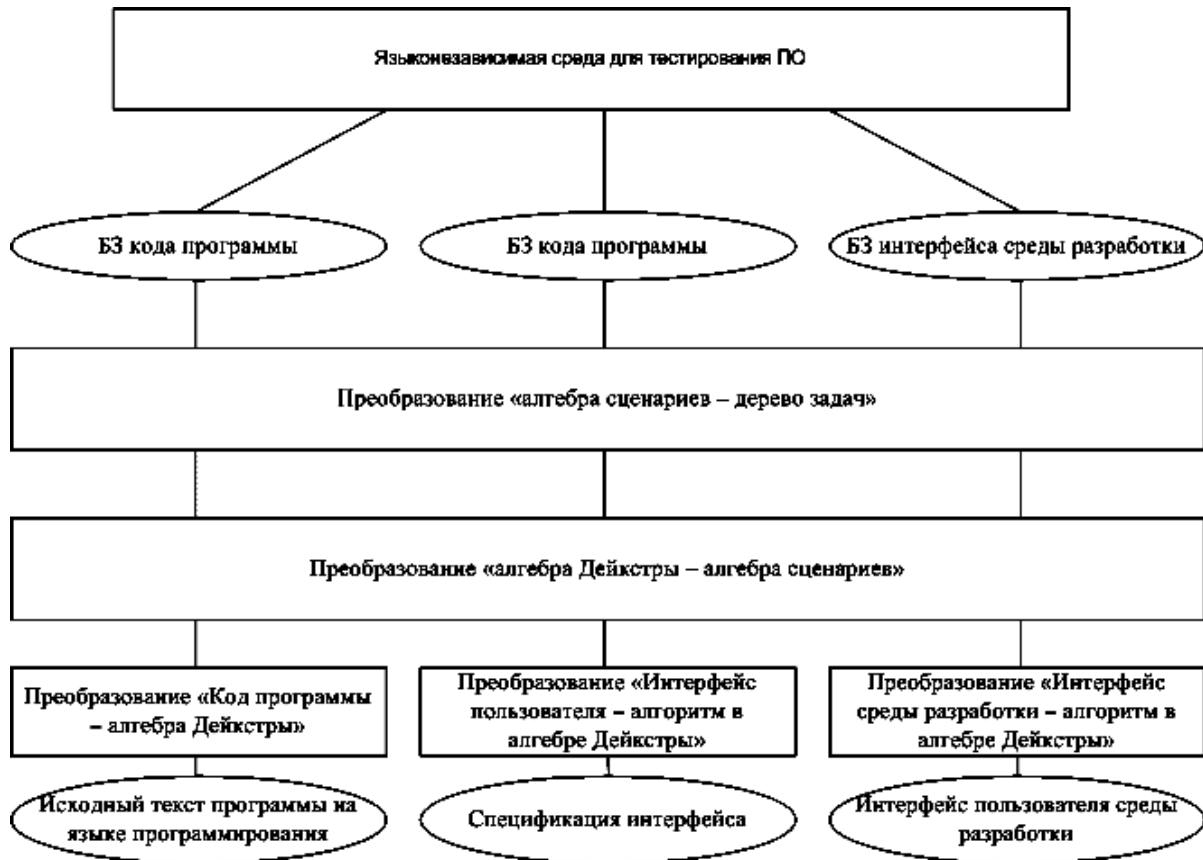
Языконезависимая среда для тестирования ПО

БЗ кода программы

БЗ кода программы

БЗ интерфейса среды разработки

Преобразование «алгебра сценариев – дерево задач»

Преобразование «алгебра Дейкстры – алгебра сценариев»

Преобразование «Код программы – алгебра Дейкстры»

Преобразование «Интерфейс пользователя – алгоритм в алгебре Дейкстры»

Преобразование «Интерфейс среды разработки – алгоритм в алгебре Дейкстры»

Исходный текст программы на языке программирования

Спецификация интерфейса

Интерфейс пользователя среды разработки